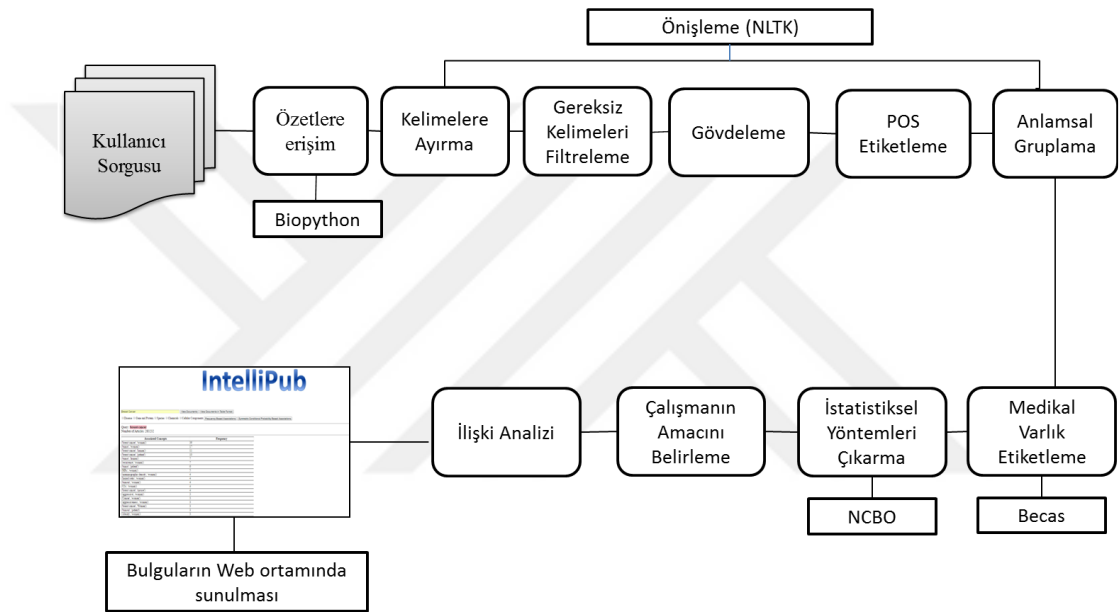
Önişleme (NLTK)

Kullanıcı Sorgusu

Özetlere erişim

Biopython

Kelimelere Ayırma

Gereksiz Kelimeleri Filtreleme

Gövdeleme

POS Etiketleme

Anlamsal Gruplama

IntelliPub

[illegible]

İlişki Analizi

Çalışmanın Amacını Belirleme

İstatistiksel Yöntemleri Çıkarma

NCBO

Medikal Varlık Etiketleme

Becas

Bulguların Web ortamında sunulması